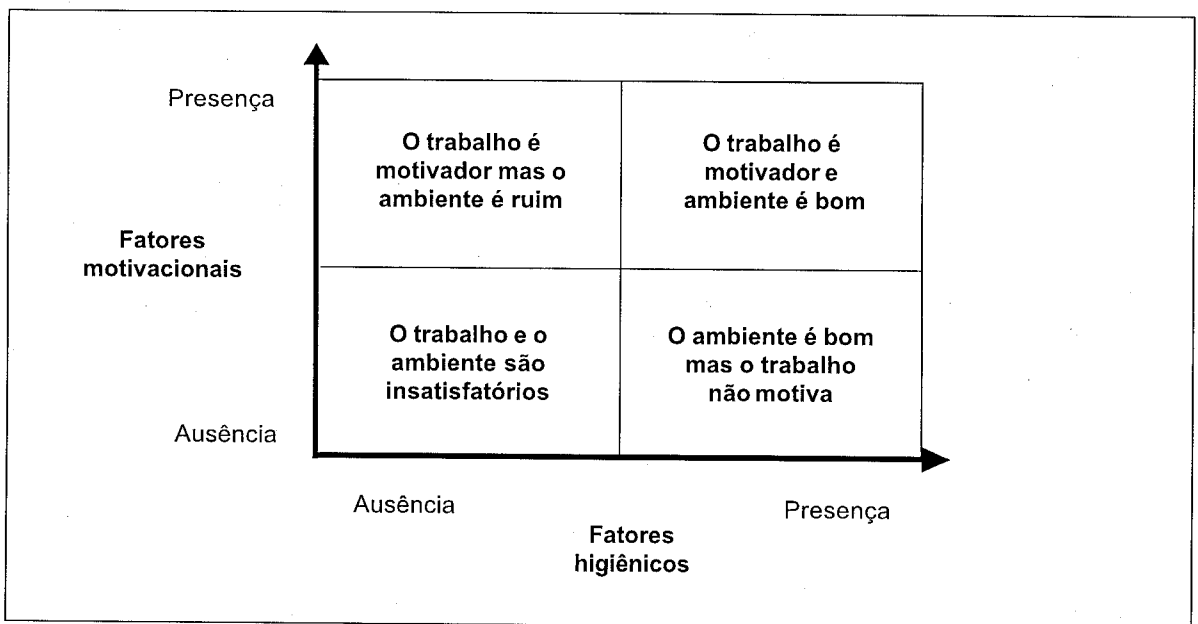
Presença

O trabalho é motivador mas o ambiente é ruim

O trabalho é motivador e ambiente é bom

Fatores motivacionais

O trabalho e o ambiente são insatisfatórios

O ambiente é bom mas o trabalho não motiva

Ausência

Ausência

Fatores higiênicos

Presença